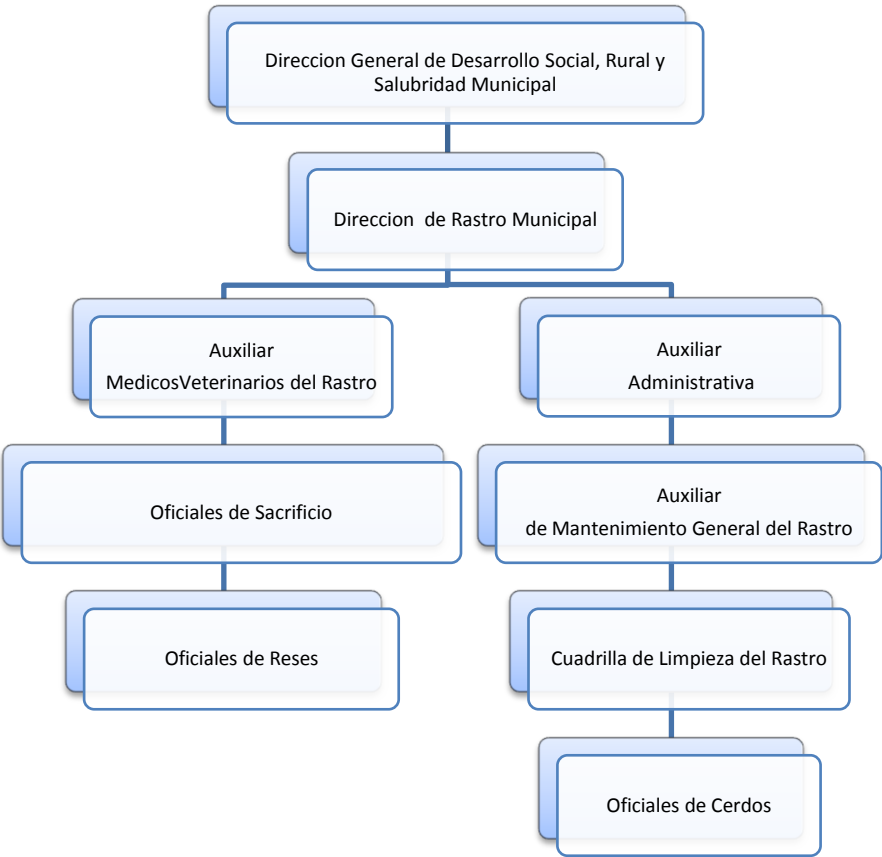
Direccion General de Desarrollo Social, Rural y Salubridad Municipal

Direccion de Rastro Municipal

Auxiliar
MedicosVeterinarios del Rastro

Oficiales de Sacrificio

Oficiales de Reses

Auxiliar
Administrativa

Auxiliar
de Mantenimiento General del Rastro

Cuadrilla de Limpieza del Rastro

Oficiales de Cerdos